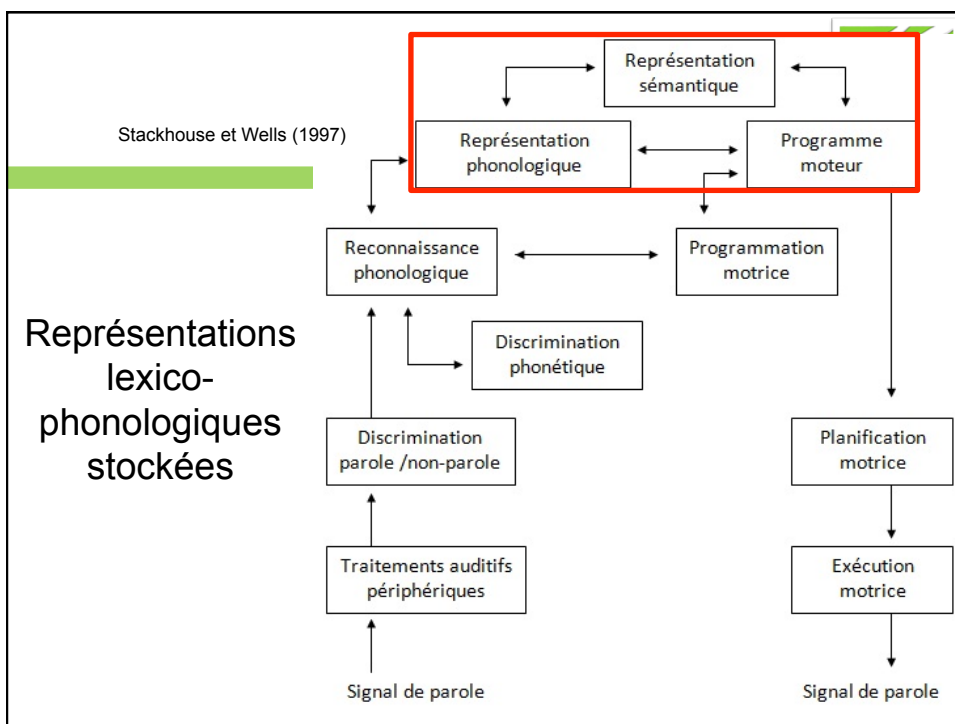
Stackhouse et Wells (1997)

Représentation sémantique

Représentation phonologique

Programme moteur

Reconnaissance phonologique

Programmation motrice

Représentations lexico-phonologiques stockées

Discrimination phonétique

Discrimination parole /non-parole

Planification motrice

Traitements auditifs périphériques

Exécution motrice

Signal de parole

Signal de parole